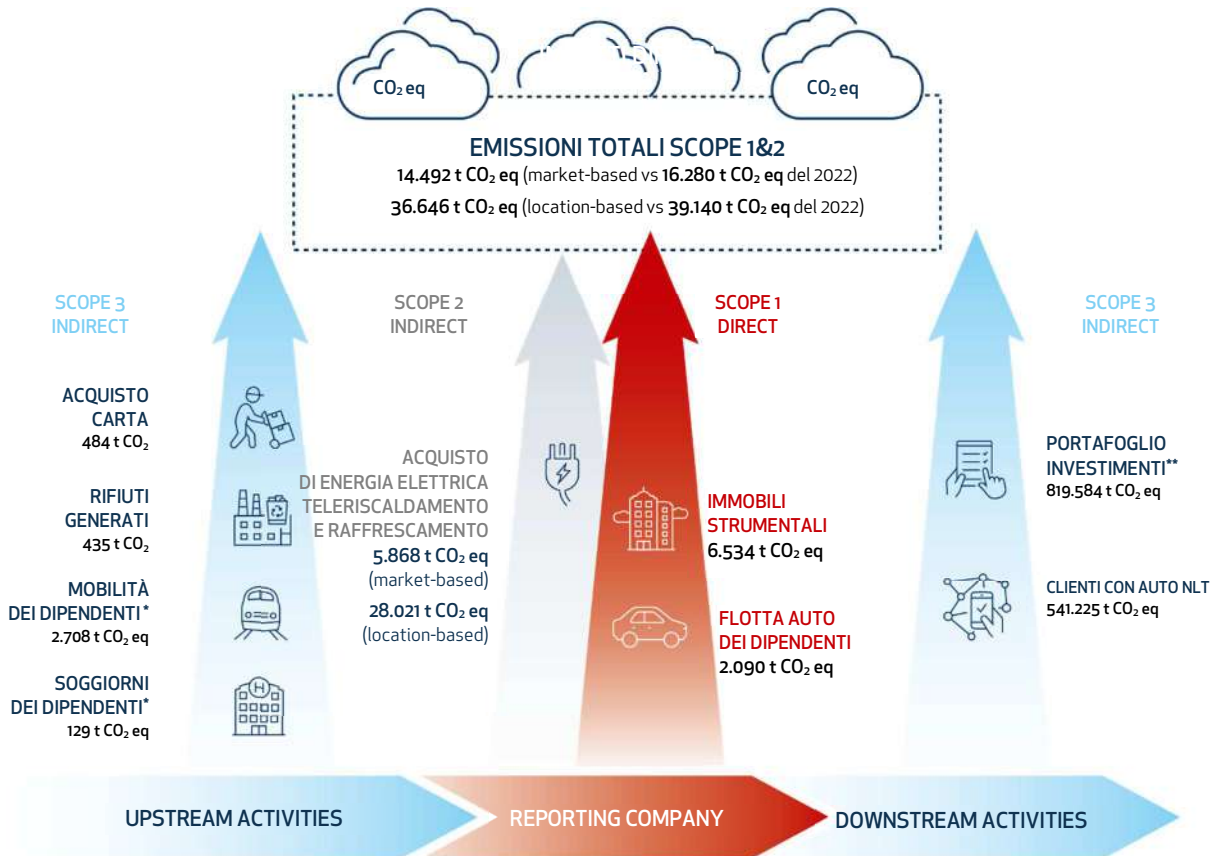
$CO_2$ eq

$CO_2$ eq

EMISSIONI TOTALI SCOPE 1&2

14.492 t $CO_2$ eq (market-based vs 16.280 t $CO_2$ eq del 2022)

36.646 t $CO_2$ eq (location-based vs 39.140 t $CO_2$ eq del 2022)

SCOPE 3
INDIRECT

ACQUISTO CARTA
484 t $CO_2$

RIFIUTI GENERATI
435 t $CO_2$

MOBILITÀ DEI DIPENDENTI*
2.708 t $CO_2$ eq

SOGGIORNI DEI DIPENDENTI*
129 t $CO_2$ eq

SCOPE 2
INDIRECT

ACQUISTO DI ENERGIA ELETTRICA TELERISCALDAMENTO E RAFFRESCAMENTO
5.868 t $CO_2$ eq
(market-based)
28.021 t $CO_2$ eq
(location-based)

SCOPE 1
DIRECT

IMMOBILI STRUMENTALI
6.534 t $CO_2$ eq

FLOTTA AUTO DEI DIPENDENTI
2.090 t $CO_2$ eq

SCOPE 3
INDIRECT

PORTAFOGLIO INVESTIMENTI**
819.584 t $CO_2$ eq

CLIENTI CON AUTO NLT
541.225 t $CO_2$ eq

UPSTREAM ACTIVITIES

REPORTING COMPANY

DOWNSTREAM ACTIVITIES